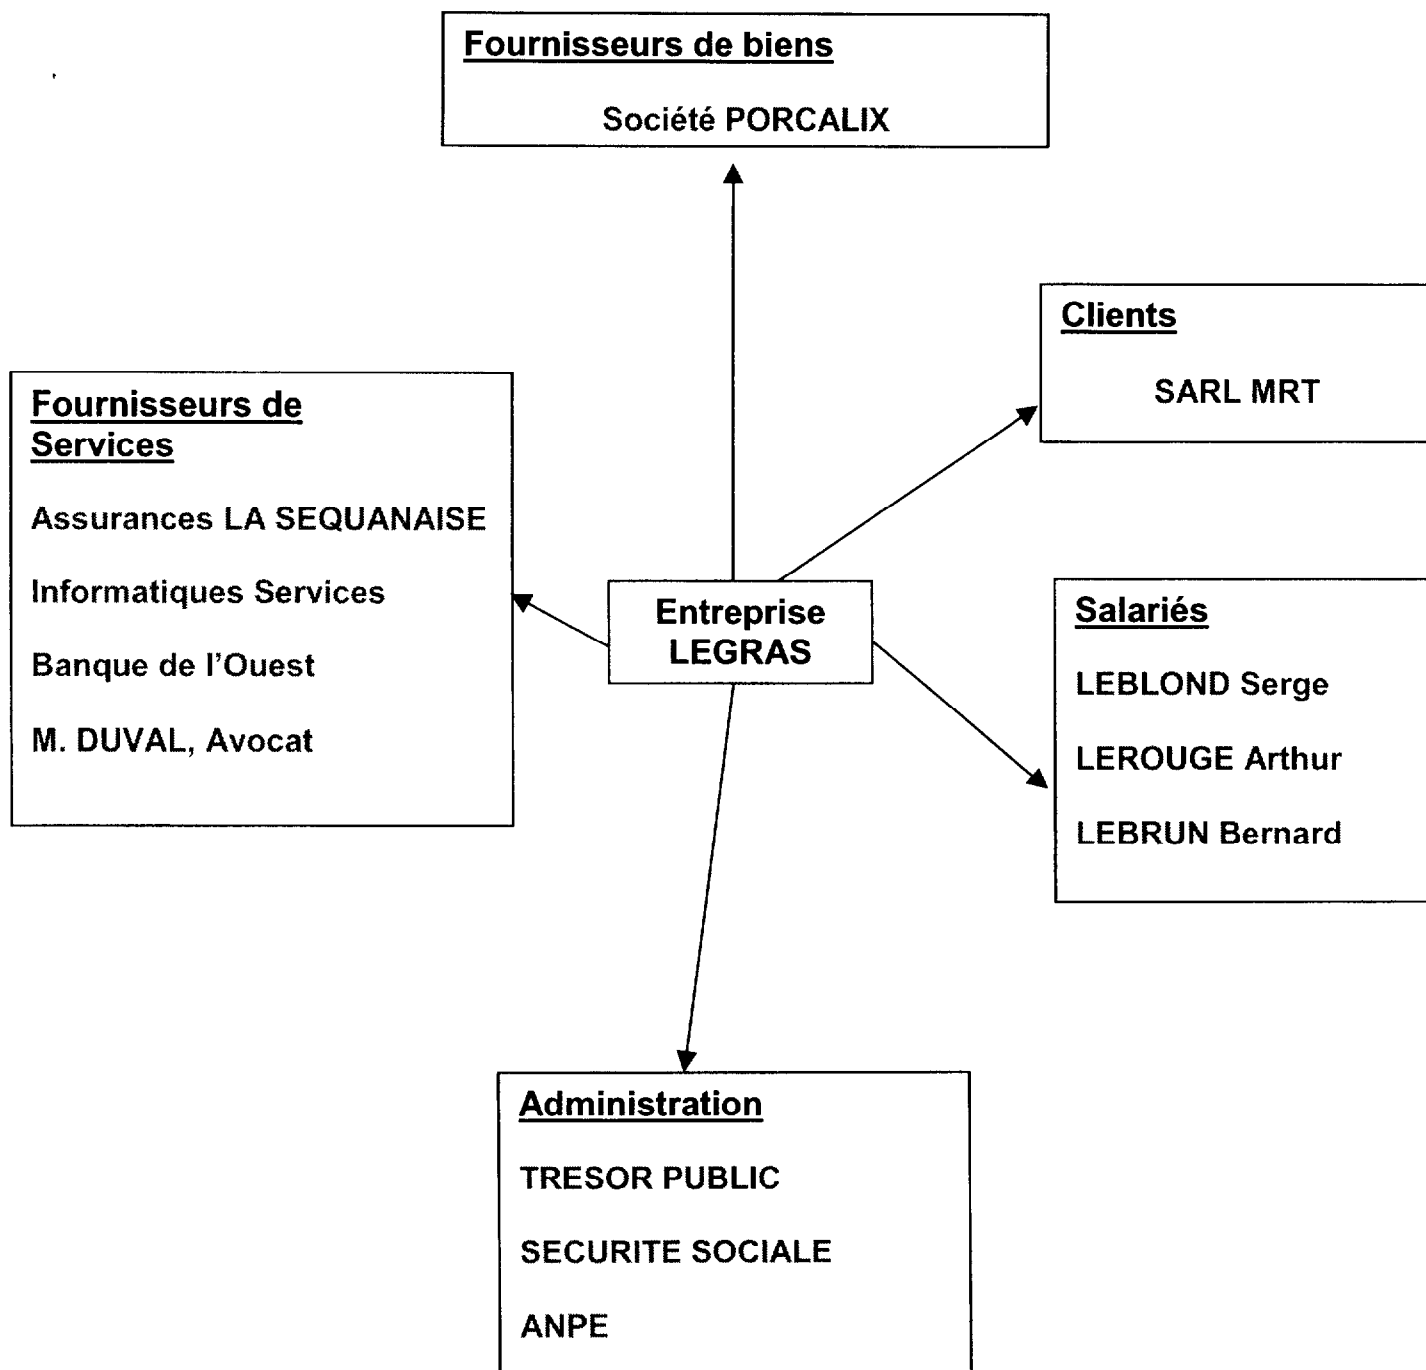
Fournisseurs de biens

Société PORCALIX

Clients

SARL MRT

Fournisseurs de Services

Assurances LA SEQUANAISE

Informatiques Services

Banque de l'Ouest

M. DUVAL, Avocat

Entreprise LEGRAS

Salariés

LEBLOND Serge

LEROUGE Arthur

LEBRUN Bernard

Administration

TRESOR PUBLIC

SECURITE SOCIALE

ANPE